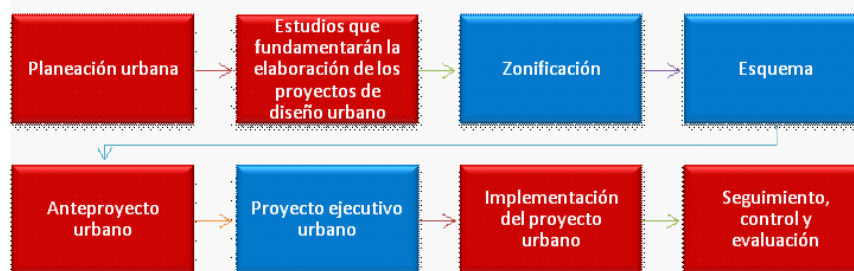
Planeación urbana

Estudios que fundamentarán la elaboración de los proyectos de diseño urbano

Zonificación

Esquema

Anteproyecto urbano

Proyecto ejecutivo urbano

Implementación del proyecto urbano

Seguimiento, control y evaluación